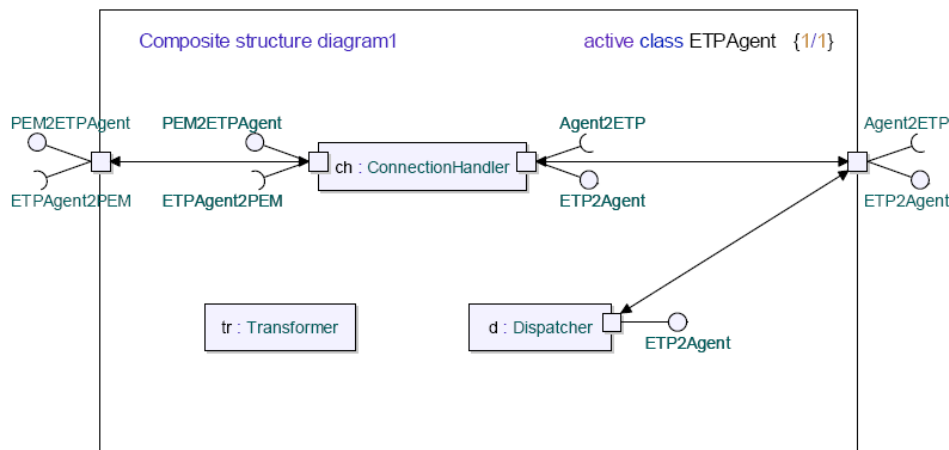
Composite structure diagram1

active class ETPAgent {1/1}

PEM2ETPAgent

ETPAgent2PEM

PEM2ETPAgent

ETPAgent2PEM

ch : ConnectionHandler

Agent2ETP

ETP2Agent

Agent2ETP

ETP2Agent

tr : Transformer

d : Dispatcher

ETP2Agent